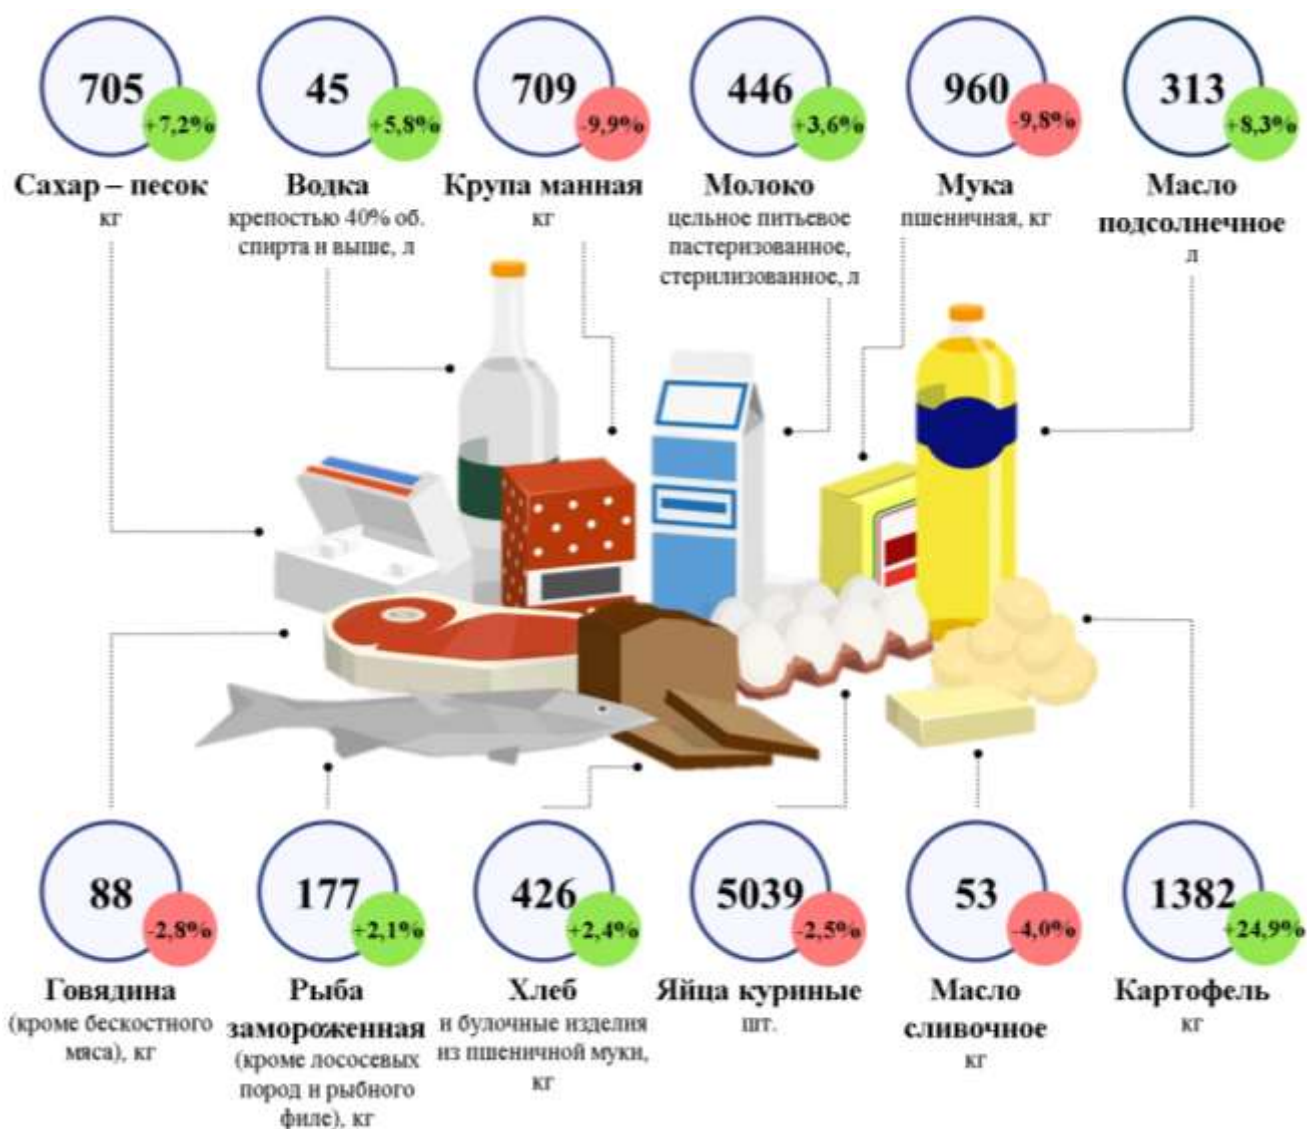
705
+7,2%
Сахар – песок
кг

45
+5,8%
Водка
крепостью 40% об. спирта и выше, л

709
-9,9%
Крупа манная
кг

446
+3,6%
Молоко
цельное питьевое пастеризованное, стерилизованное, л

960
-9,8%
Мука
пшеничная, кг

313
+8,3%
Масло подсолнечное
л

88
-2,8%
Говядина
(кроме бескостного мяса), кг

177
+2,1%
Рыба замороженная
(кроме лососевых пород и рыбного филе), кг

426
+2,4%
Хлеб
и булочные изделия из пшеничной муки, кг

5039
-2,5%
Яйца куриные
шт.

53
-4,0%
Масло сливочное
кг

1382
+24,9%
Картофель
кг